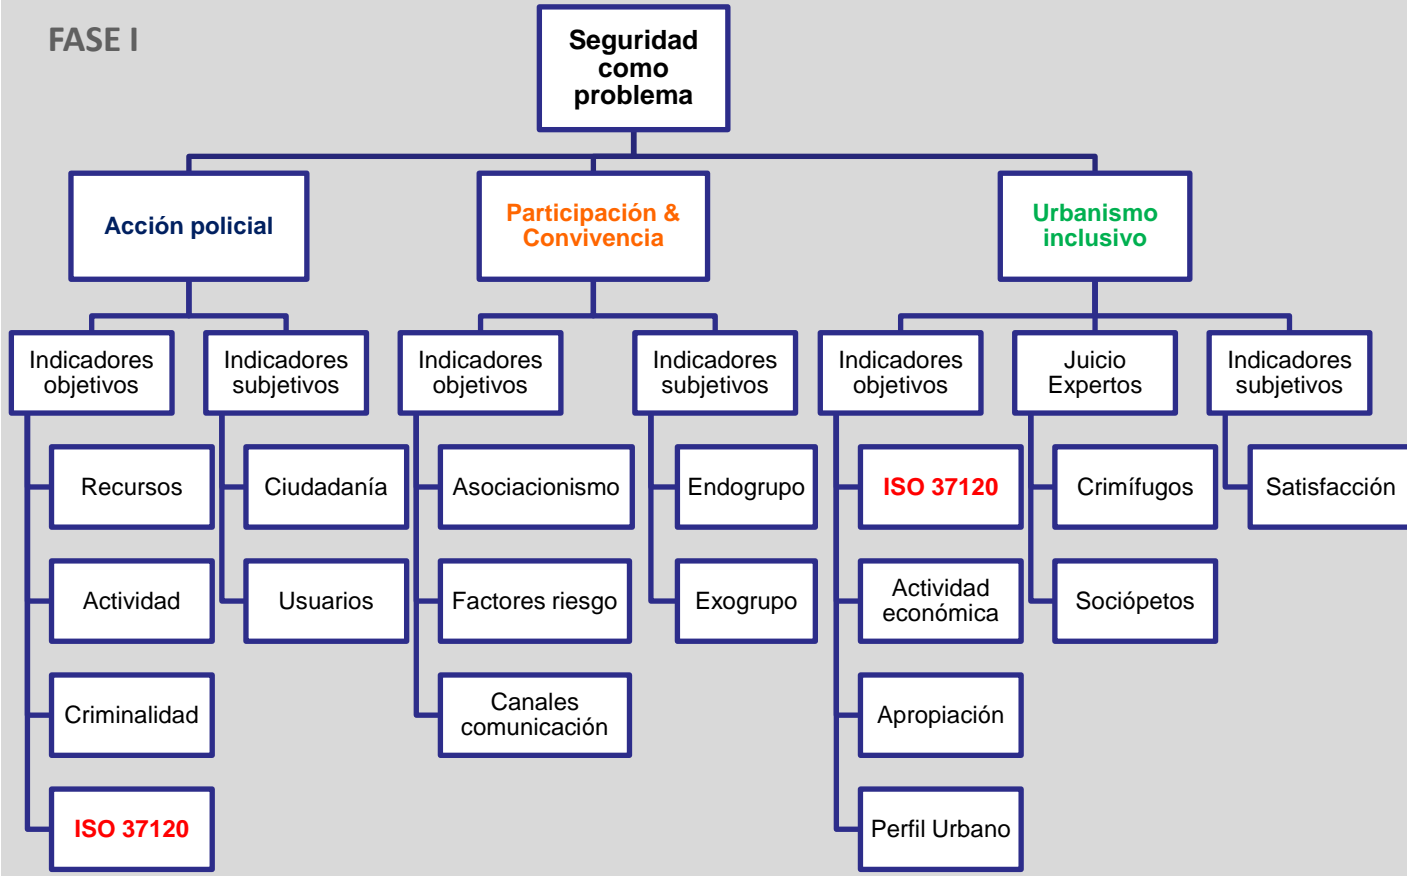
FASE I

Seguridad como problema

Acción policial

Indicadores objetivos

Recursos

Actividad

Criminalidad

ISO 37120

Indicadores subjetivos

Ciudadanía

Usuarios

Participación & Convivencia

Indicadores objetivos

Asociacionismo

Factores riesgo

Canales comunicación

Indicadores subjetivos

Endogrupo

Exogrupo

Urbanismo inclusivo

Indicadores objetivos

ISO 37120

Actividad económica

Apropiación

Perfil Urbano

Juicio Expertos

Crimífugos

Sociópetos

Indicadores subjetivos

Satisfacción